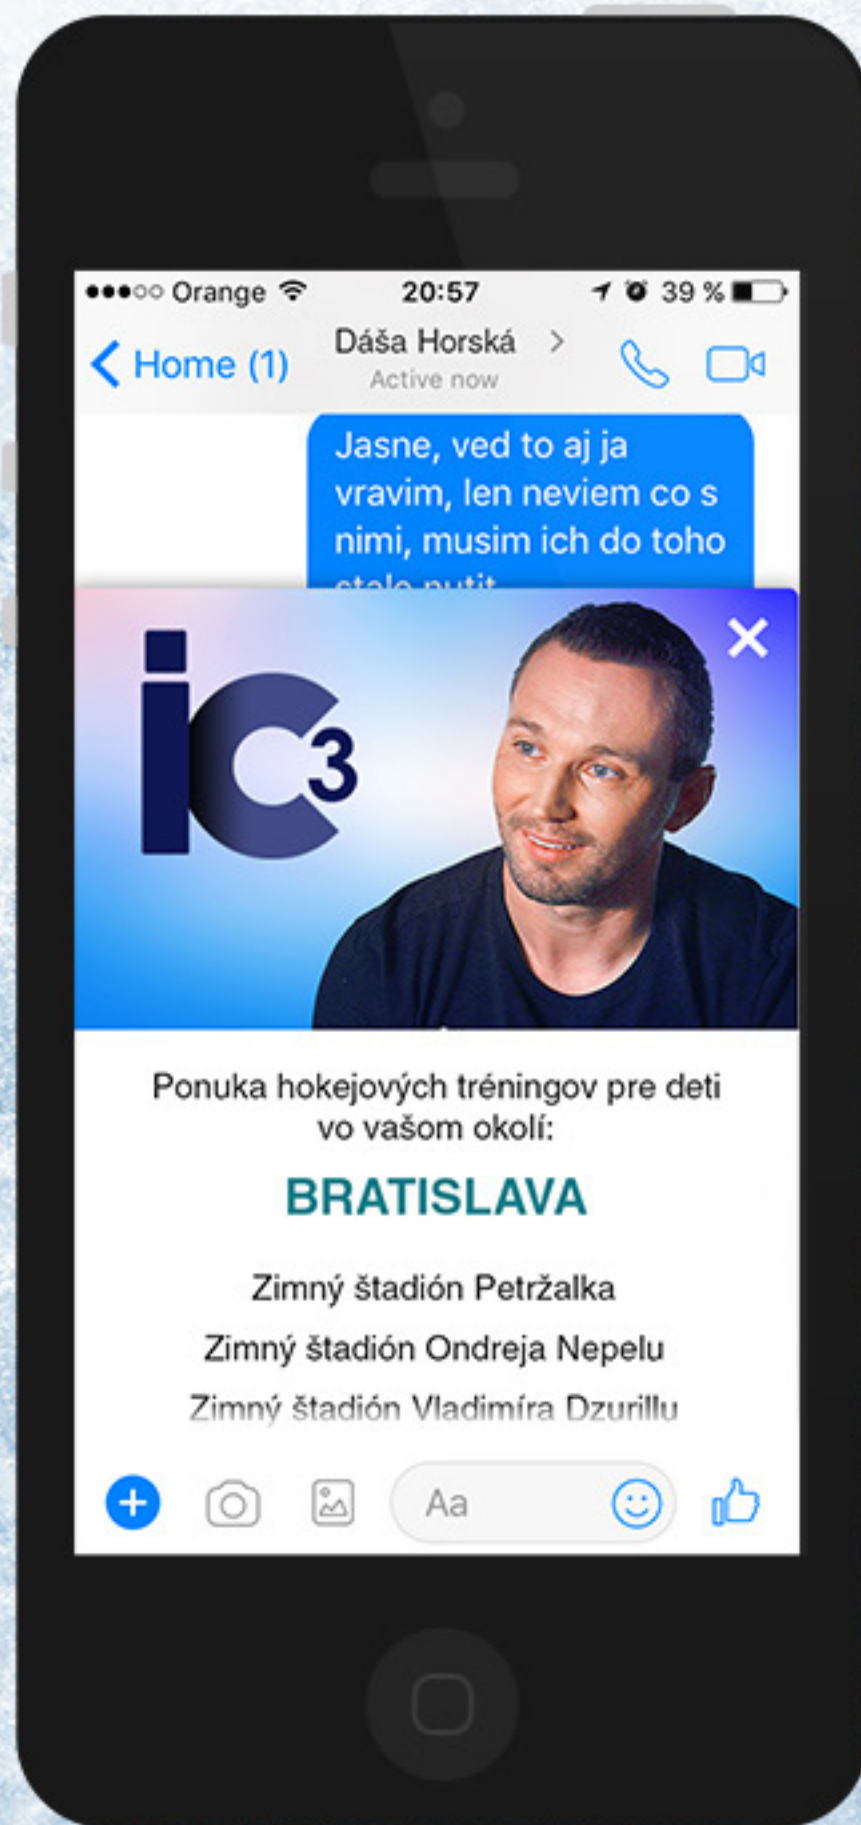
Orange 20:57 39 %

Home (1)

Dáša Horská
Active now

Jasne, ved to aj ja vravim, len neviem co s nimi, musim ich do toho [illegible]

iC3

×

Ponuka hokejových tréningov pre deti vo vašom okolí:

BRATISLAVA

Zimný štadión Petržalka

Zimný štadión Ondreja Nepelu

Zimný štadión Vladimíra Dzurillu

Aa